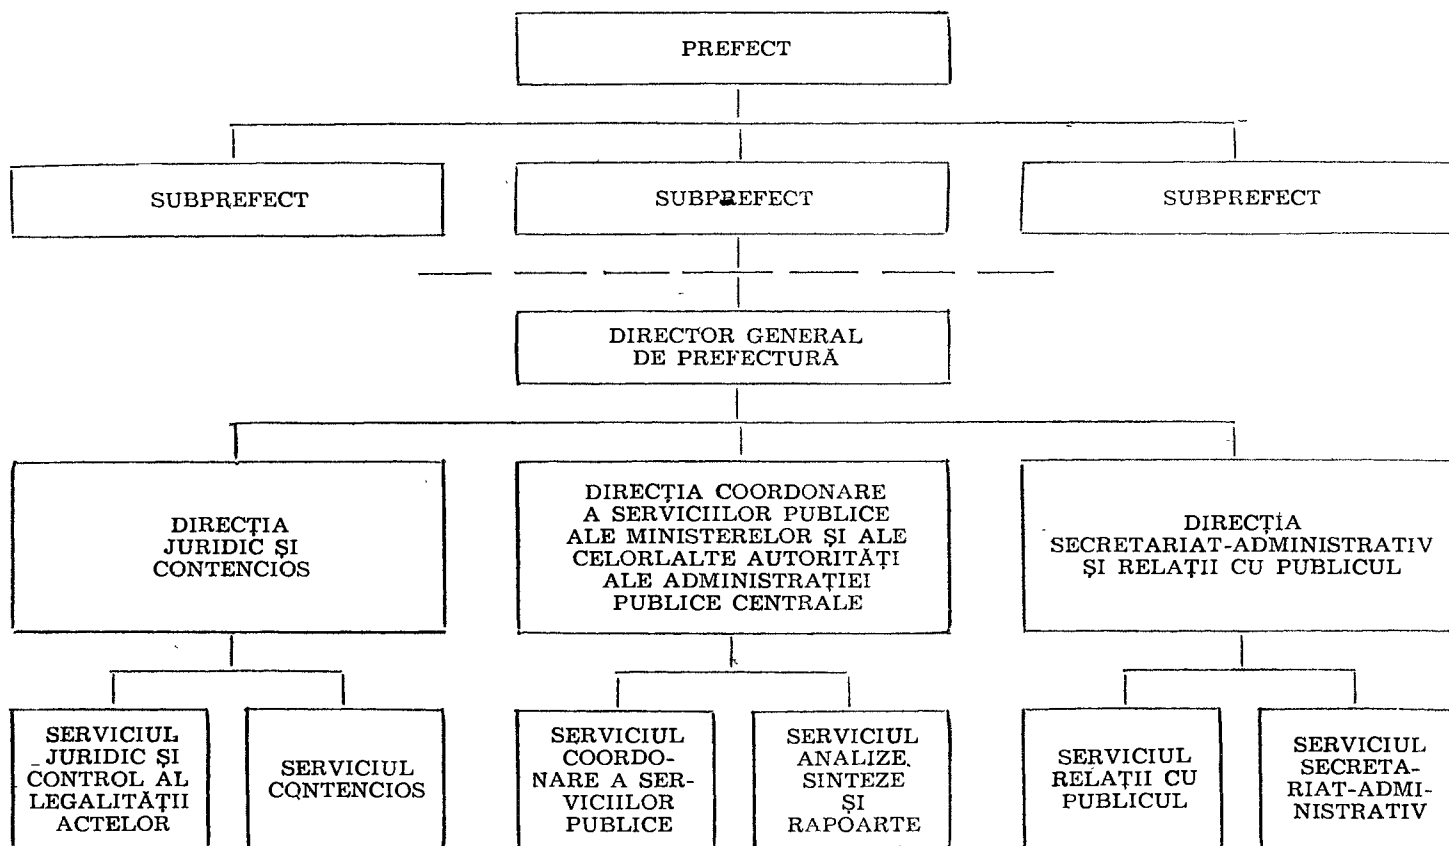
PREFECT

SUBPREFECT

SUBPREFECT

SUBPREFECT

DIRECTOR GENERAL DE PREFECTURĂ

DIRECȚIA JURIDIC ȘI CONTENCIOS

DIRECȚIA COORDONARE A SERVICIILOR PUBLICE ALE MINISTERELOR ȘI ALE CELORLALTE AUTORITĂȚI ALE ADMINISTRAȚIEI PUBLICE CENTRALE

DIRECȚIA SECRETARIAT-ADMINISTRATIV ȘI RELAȚII CU PUBLICUL

SERVICIUL JURIDIC ȘI CONTROL AL LEGALITĂȚII ACTELOR

SERVICIUL CONTENCIOS

SERVICIUL COORDONARE A SERVICIILOR PUBLICE

SERVICIUL ANALIZE, SINTEZE ȘI RAPOARTE

SERVICIUL RELAȚII CU PUBLICUL

SERVICIUL SECRETARIAT-ADMINISTRATIV